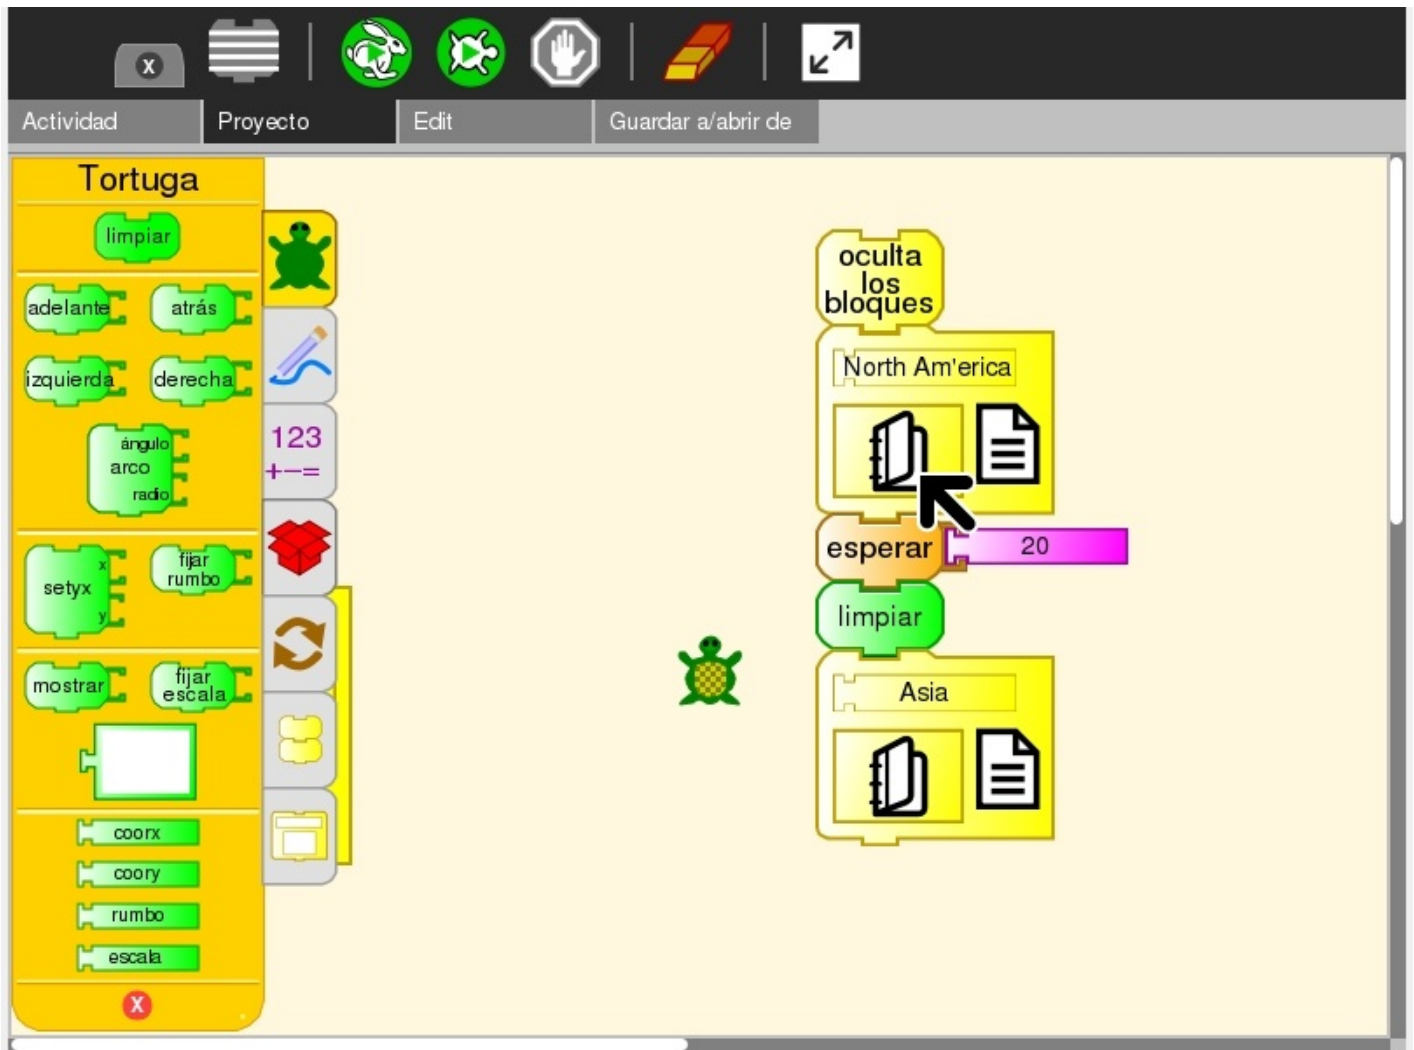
Actividad
Proyecto
Edit
Guardar a/abrir de

Tortuga
limpiar
adelante
atrás
izquierda
derecha
ángulo
arco
radio
setyx
x
y
fijar rumbo
mostrar
fijar escala
coorx
coory
rumbo
escala

123
+−=

oculta los bloques
North Am'erica
esperar
20
limpiar
Asia